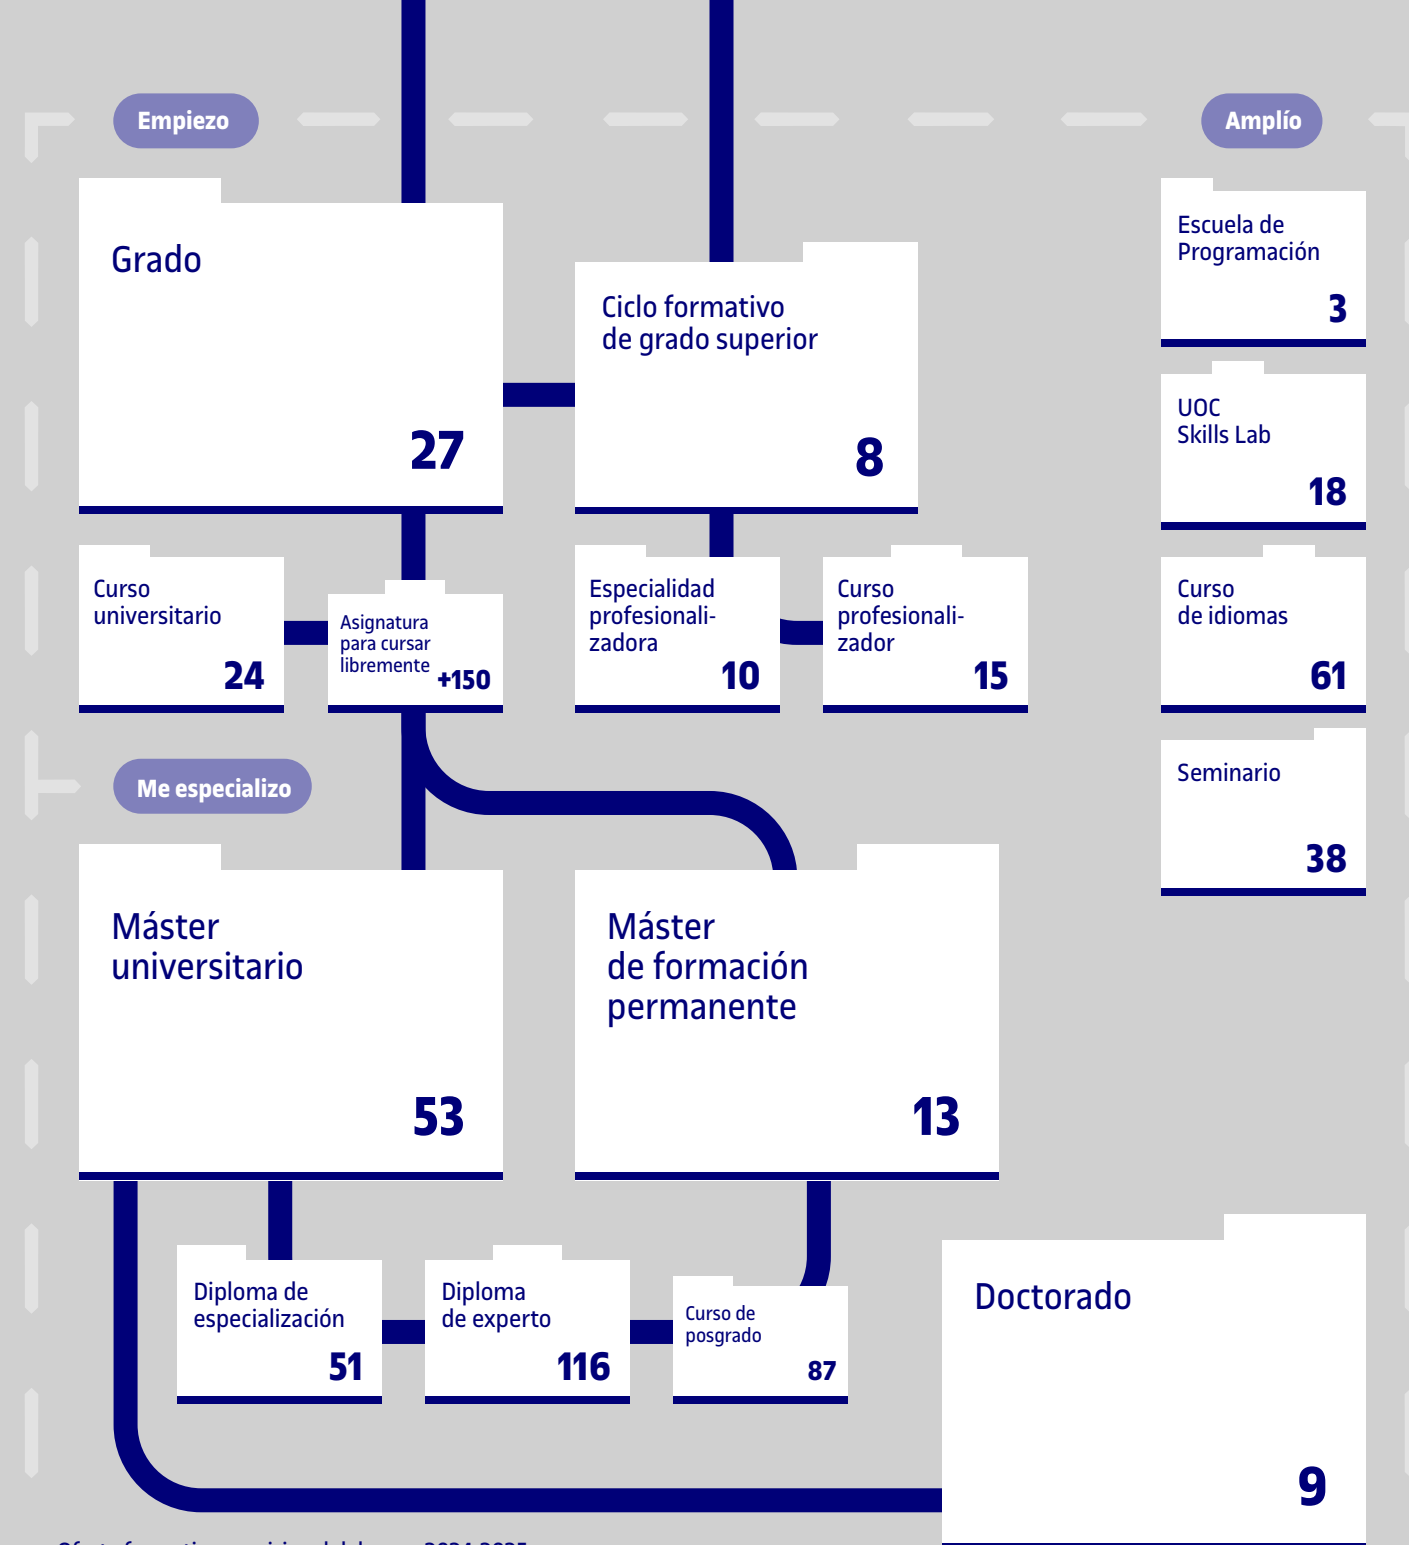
Empiezo

Amplío

Grado
27

Ciclo formativo de grado superior
8

Escuela de Programación
3

UOC Skills Lab
18

Curso universitario
24

Asignatura para cursar libremente
+150

Especialidad profesionalizadora
10

Curso profesionalizador
15

Curso de idiomas
61

Me especializo

Seminario
38

Máster universitario
53

Máster de formación permanente
13

Diploma de especialización
51

Diploma de experto
116

Curso de posgrado
87

Doctorado
9

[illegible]